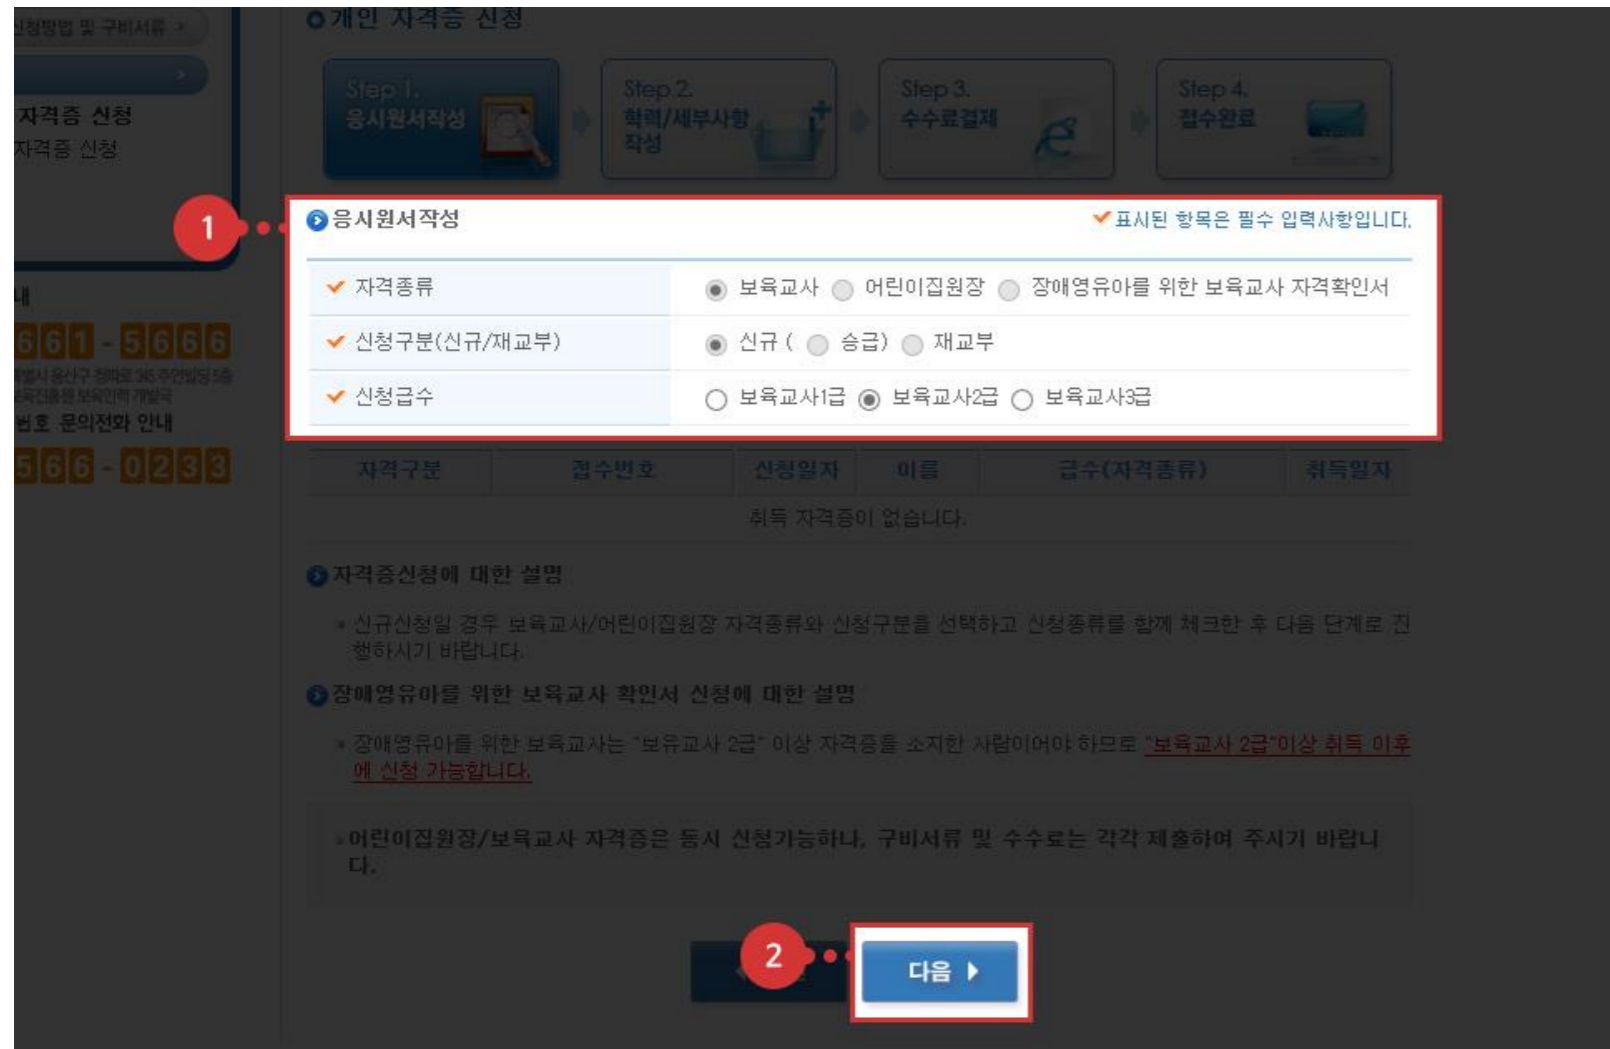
신청방법 및 구비서류 >

>

자격증 신청
자격증 신청

개인 자격증 신청

Step 1.
응시원서작성

Step 2.
학력/세부사항 작성

Step 3.
수수료결제

Step 4.
접수완료

1

응시원서작성

표시된 항목은 필수 입력사항입니다.

| | |
|---|---|
| 자격종류 | 보육교사 어린이집원장 장애영유아를 위한 보육교사 자격확인서 |
| 신청구분(신규/재교부) | 신규 ( 승급) 재교부 |
| 신청급수 | 보육교사1급 보육교사2급 보육교사3급 |

내

661 - 5666

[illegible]

번호 문의전화 안내

566 - 0233

| 자격구분 | 접수번호 | 신청일자 | 이름 | 급수(자격종류) | 취득일자 |
|---|---|---|---|---|---|
| 취득 자격증이 없습니다. | | | | | |

자격증신청에 대한 설명

신규신청일 경우 보육교사/어린이집원장 자격종류와 신청구분을 선택하고 신청종류를 함께 체크한 후 다음 단계로 진행하시기 바랍니다.

장애영유아를 위한 보육교사 확인서 신청에 대한 설명

장애영유아를 위한 보육교사는 "보유교사 2급" 이상 자격증을 소지한 사람이어야 하므로 "보육교사 2급"이상 취득 이후에 신청 가능합니다.

어린이집원장/보육교사 자격증은 동시 신청가능하나, 구비서류 및 수수료는 각각 제출하여 주시기 바랍니다.

2

다음